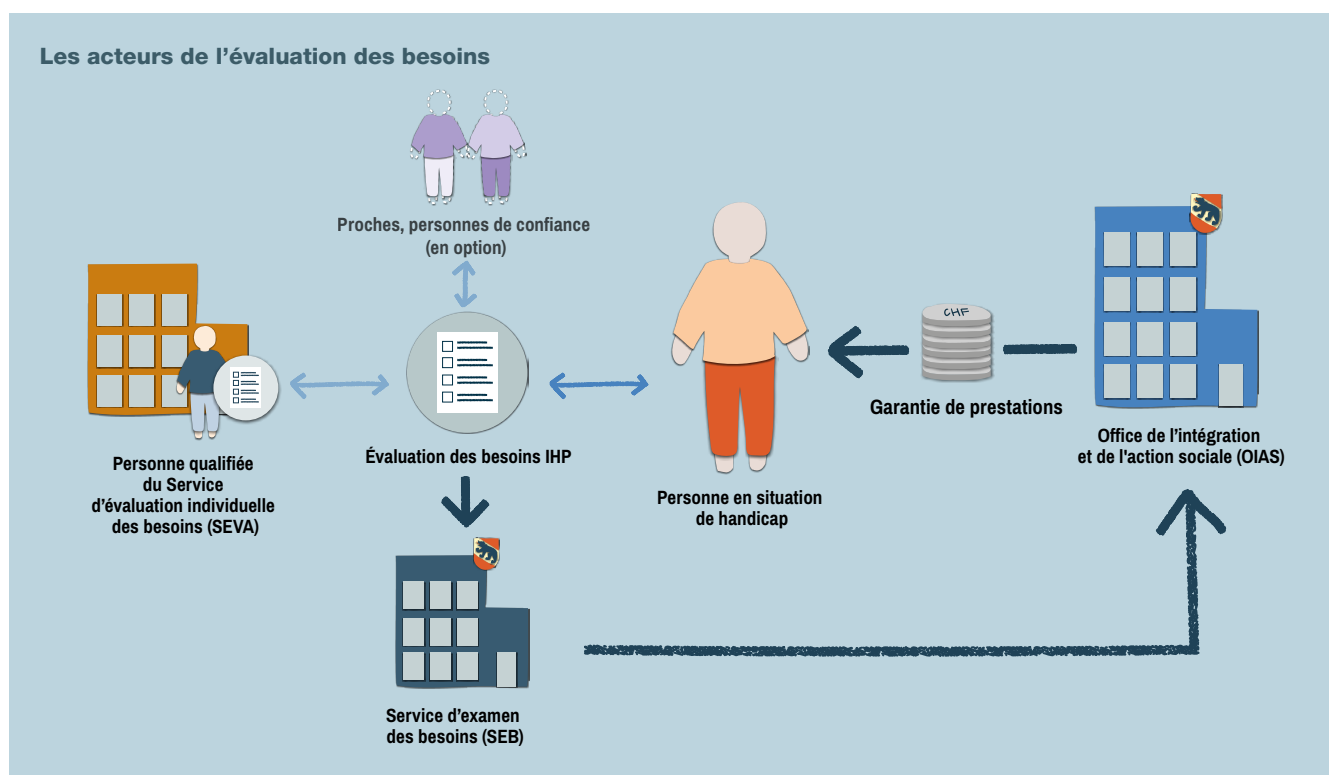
Les acteurs de l'évaluation des besoins

Proches, personnes de confiance (en option)

Personne qualifiée du Service d'évaluation individuelle des besoins (SEVA)

Évaluation des besoins IHP

Personne en situation de handicap

CHF

Garantie de prestations

Office de l'intégration et de l'action sociale (OIAS)

Service d'examen des besoins (SEB)